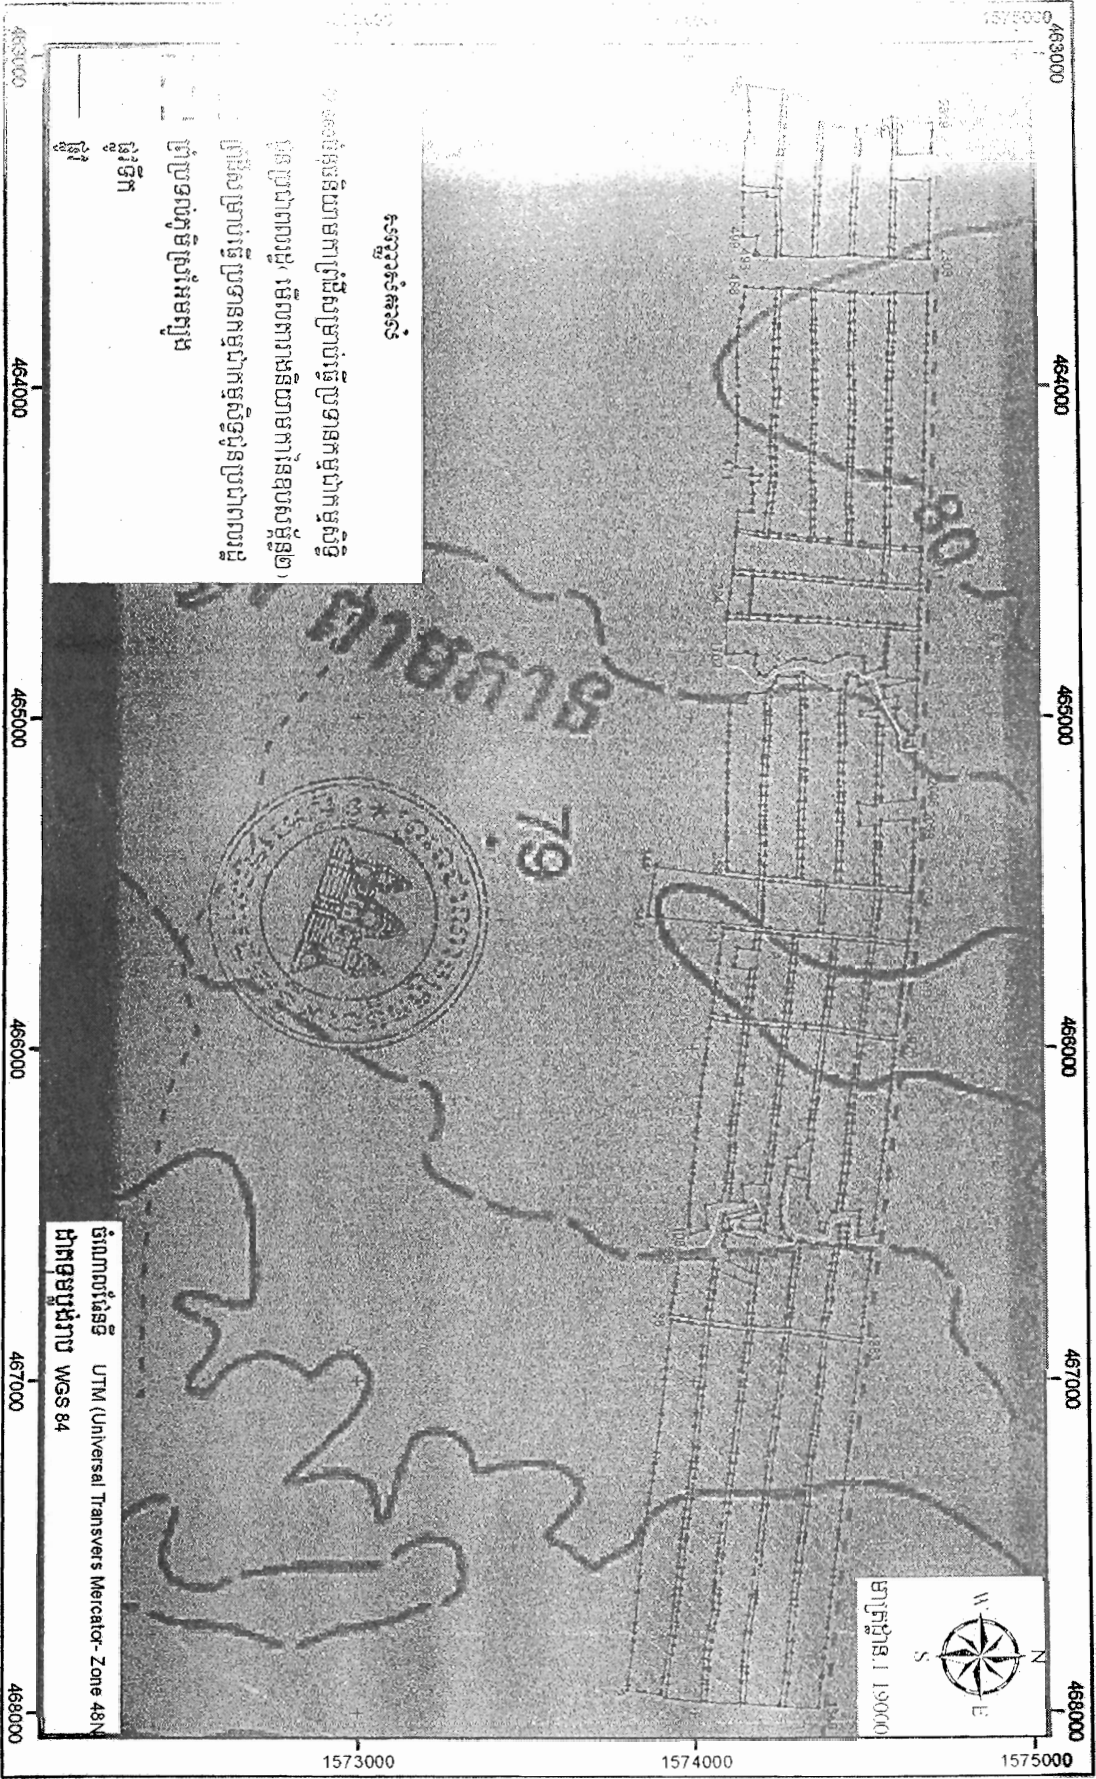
463000
464000
465000
466000
467000
468000
1573000
1574000
1575000

ផែនទីទីតាំង
តំបន់ដីដែលត្រូវកាត់ចេញពីតំបន់ការពារធម្មជាតិ
(ដែនជម្រកសត្វព្រៃ...)
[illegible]

សញ្ញាសំគាល់

ផ្លូវ
ផ្លូវលំ

ប្រព័ន្ធកូអរដោនេ UTM (Universal Transvers Mercator- Zone 48N
ដាតូមផែនទី WGS 84

មាត្រដ្ឋាន 1:19000

N
E
S
W

79
80